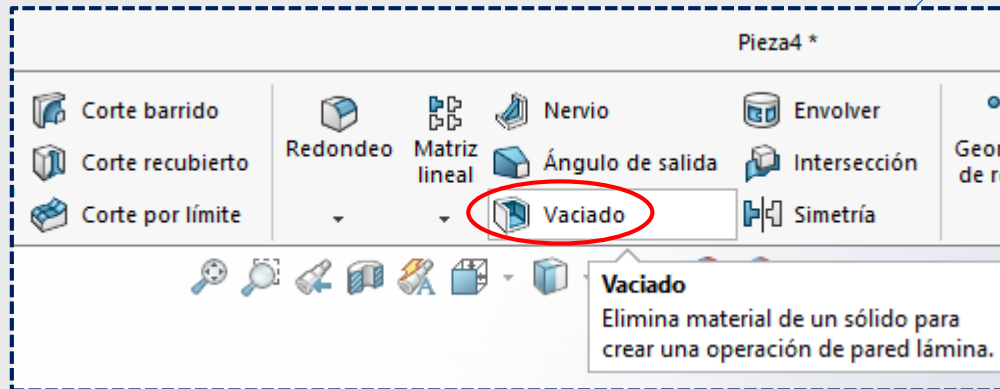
Pieza4 *

Corte barrido
Corte recubierto
Corte por límite

Redondeo

Matriz lineal

Nervio
Ángulo de salida
Vaciado

Envolver
Intersección
Simetría

Geor
de r

Vaciado
Elimina material de un sólido para crear una operación de pared lámina.